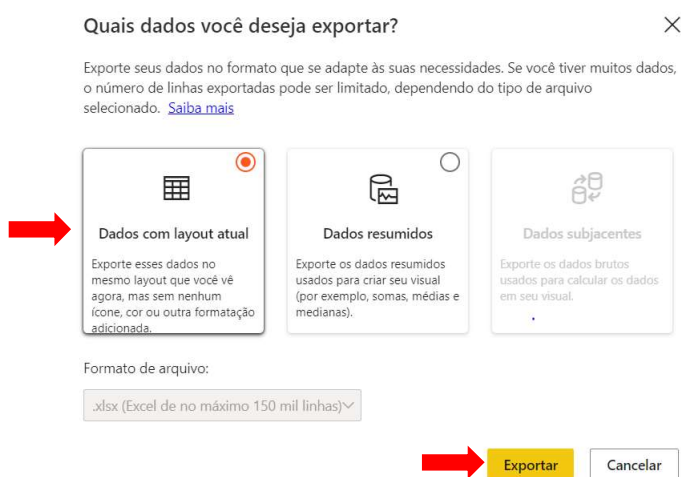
Quais dados você deseja exportar?

Exporte seus dados no formato que se adapte às suas necessidades. Se você tiver muitos dados, o número de linhas exportadas pode ser limitado, dependendo do tipo de arquivo selecionado. Saiba mais

Dados com layout atual

Exporte esses dados no mesmo layout que você vê agora, mas sem nenhum ícone, cor ou outra formatação adicionada.

Dados resumidos

Exporte os dados resumidos usados para criar seu visual (por exemplo, somas, médias e medianas).

Dados subjacentes

Exporte os dados brutos usados para calcular os dados em seu visual.

Formato de arquivo:

.xlsx (Excel de no máximo 150 mil linhas)

Exportar

Cancelar